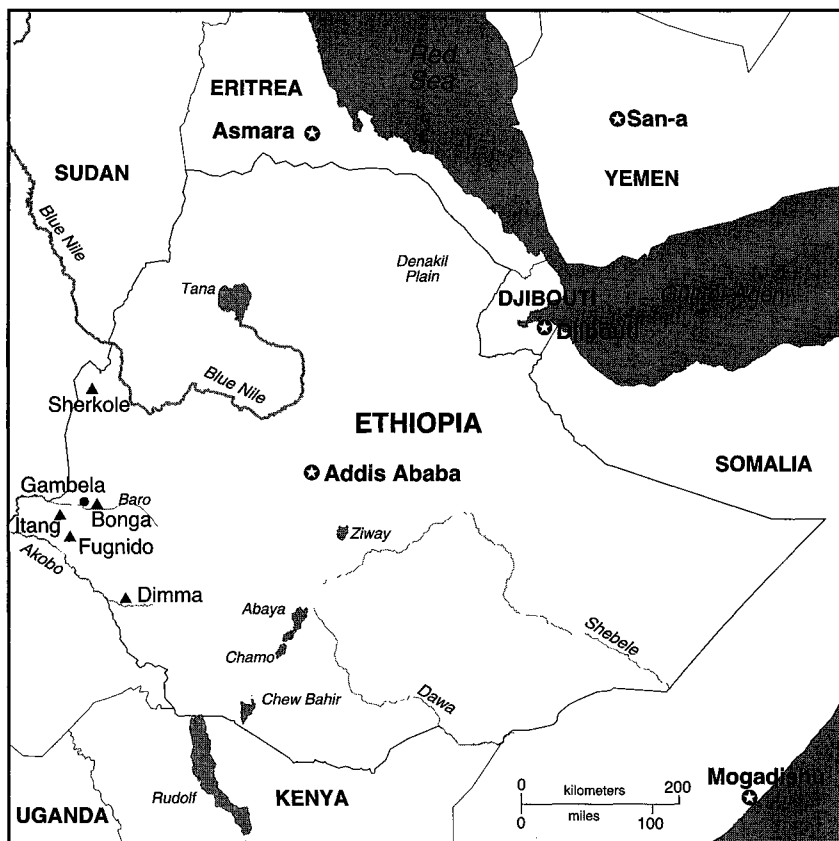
Red Sea
ERITREA
Asmara
San-a
SUDAN
YEMEN
Blue Nile
Denakil Plain
Tana
DJIBOUTI
Gulf of Aden
Djibouti
Blue Nile
Sherkole
ETHIOPIA
Gambela
Addis Ababa
SOMALIA
Baro
Itang
Bonga
Fugnido
Ziway
Akobo
Dimma
Shebele
Abaya
Chamo
Dawa
Chew Bahir
0 kilometers 200
0 miles 100
Mogadishu
Rudolf
KENYA
UGANDA